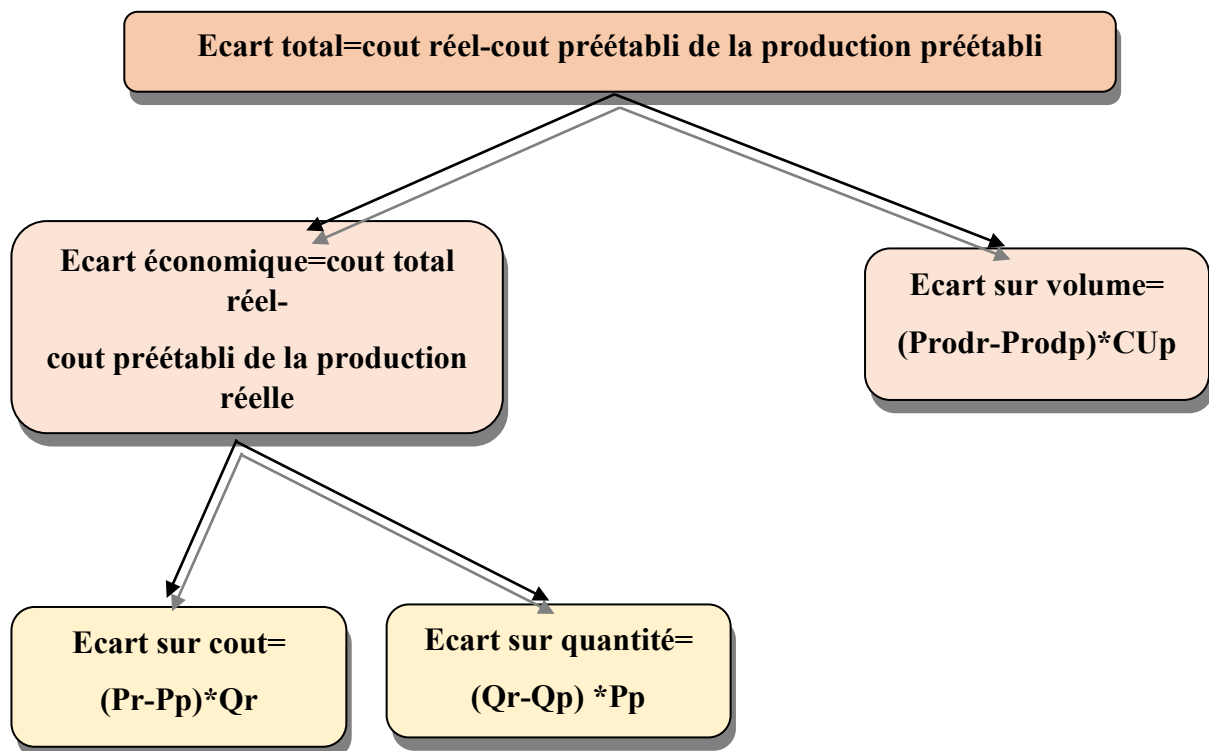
Ecart total=cout réel-cout préétabli de la production préétabli

Ecart économique=cout total réel-

cout préétabli de la production réelle

Ecart sur volume=

(Prodr-Prodp)*CUp

Ecart sur cout=

(Pr-Pp)*Qr

Ecart sur quantité=

(Qr-Qp) *Pp